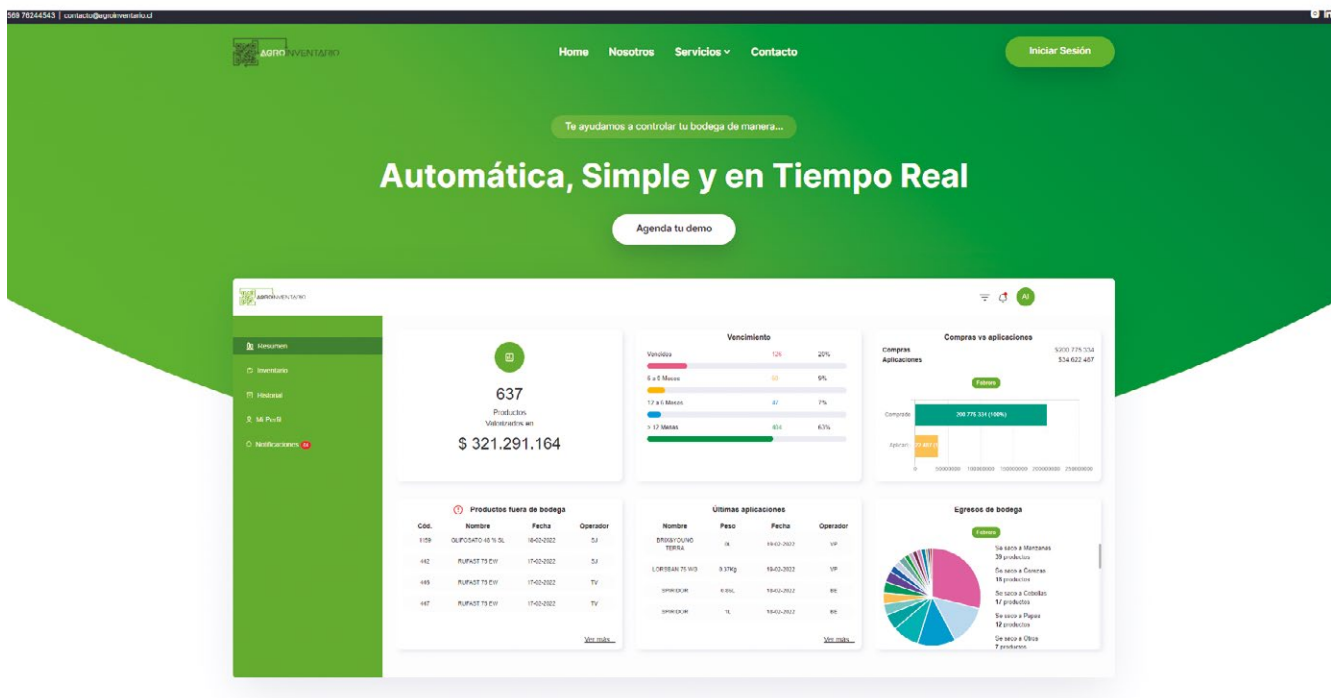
569 76244543 | contacto@agroinventario.cl

AGROINVENTARIO

Home Nosotros Servicios Contacto

Iniciar Sesión

Te ayudamos a controlar tu bodega de manera...

Automática, Simple y en Tiempo Real

Agenda tu demo

AGROINVENTARIO

AI

Resumen
Inventario
Historial
Mi Perfil
Notificaciones

637
Productos
Valorizados en
$ 321.291.164

Vencimiento

| | | |
|---|---|---|
| Vencidos | 126 | 20% |
| 6 a 0 Meses | 60 | 9% |
| 12 a 6 Meses | 47 | 7% |
| > 12 Meses | 404 | 63% |

Compras vs aplicaciones
Compras $200 775 334
Aplicaciones 534 622 467
Febrero
Compras 200 775 334 (100%)
Aplicac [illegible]

Productos fuera de bodega

| Cód. | Nombre | Fecha | Operador |
|---|---|---|---|
| 1159 | GLIFOSATO 48 % SL | 18-02-2022 | SJ |
| 442 | RUFAST 75 EW | 17-02-2022 | SJ |
| 445 | RUFAST 75 EW | 17-02-2022 | TV |
| 447 | RUFAST 75 EW | 17-02-2022 | TV |

Ver más...

Últimas aplicaciones

| Nombre | Peso | Fecha | Operador |
|---|---|---|---|
| BRIMAYOUNG TERRA | 2L | 18-02-2022 | VP |
| LORSBAN 75 WG | 0.37Kg | 18-02-2022 | VP |
| SPIREDOR | 0.55L | 18-02-2022 | BE |
| SPIREDOR | 1L | 18-02-2022 | BE |

Ver más...

Egresos de bodega
Febrero
Se saco a Manzanas 39 productos
Se saco a Cerezas 18 productos
Se saco a Cebollas 17 productos
Se saco a Papas 12 productos
Se saco a Otros 7 productos